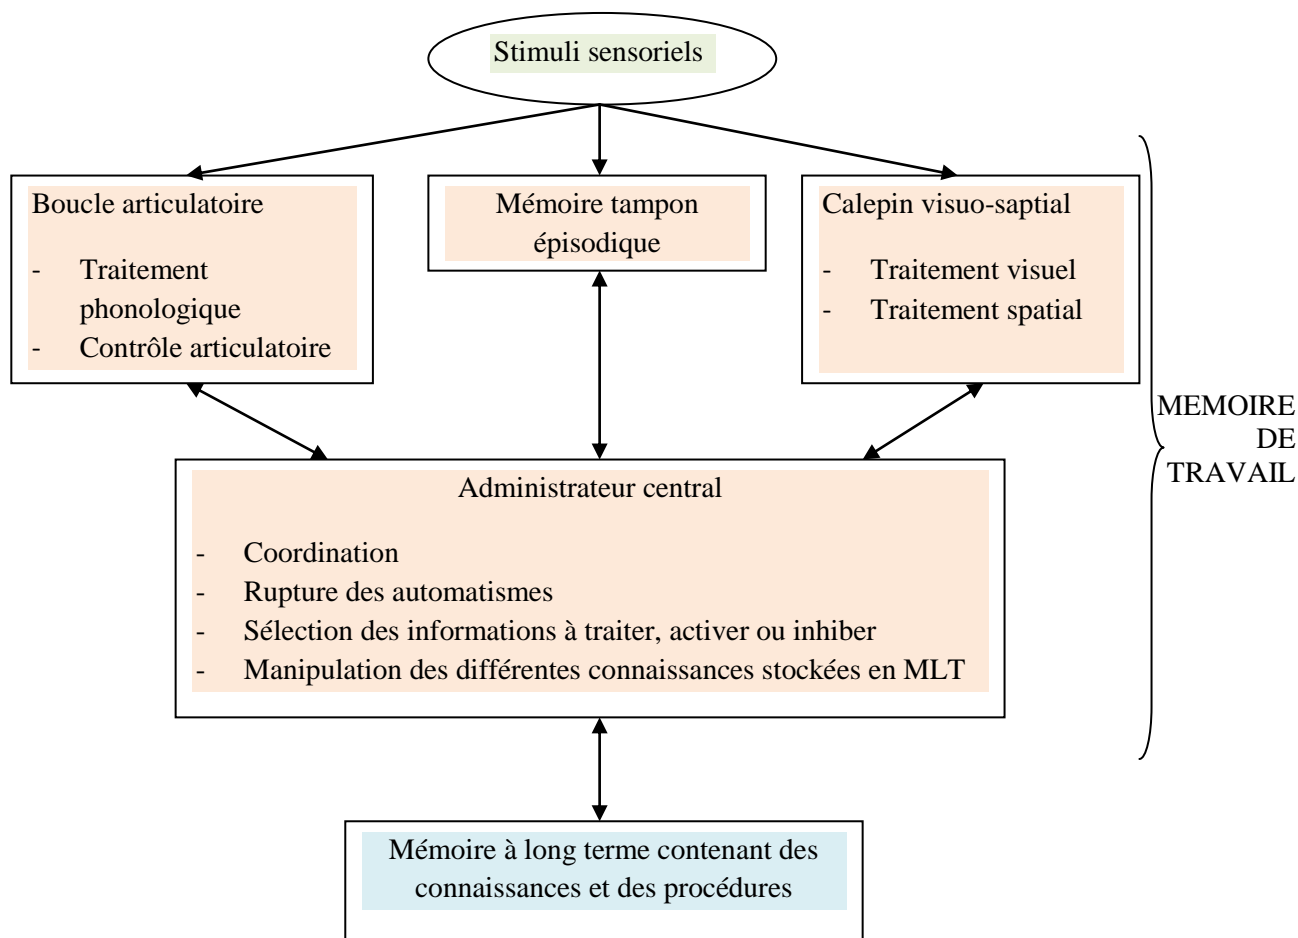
Stimuli sensoriels

Boucle articulatoire

- Traitement phonologique
- Contrôle articulatoire

Mémoire tampon épisodique

Calepin visuo-saptial

- Traitement visuel
- Traitement spatial

MEMOIRE DE TRAVAIL

Administrateur central

- Coordination
- Rupture des automatismes
- Sélection des informations à traiter, activer ou inhiber
- Manipulation des différentes connaissances stockées en MLT

Mémoire à long terme contenant des connaissances et des procédures